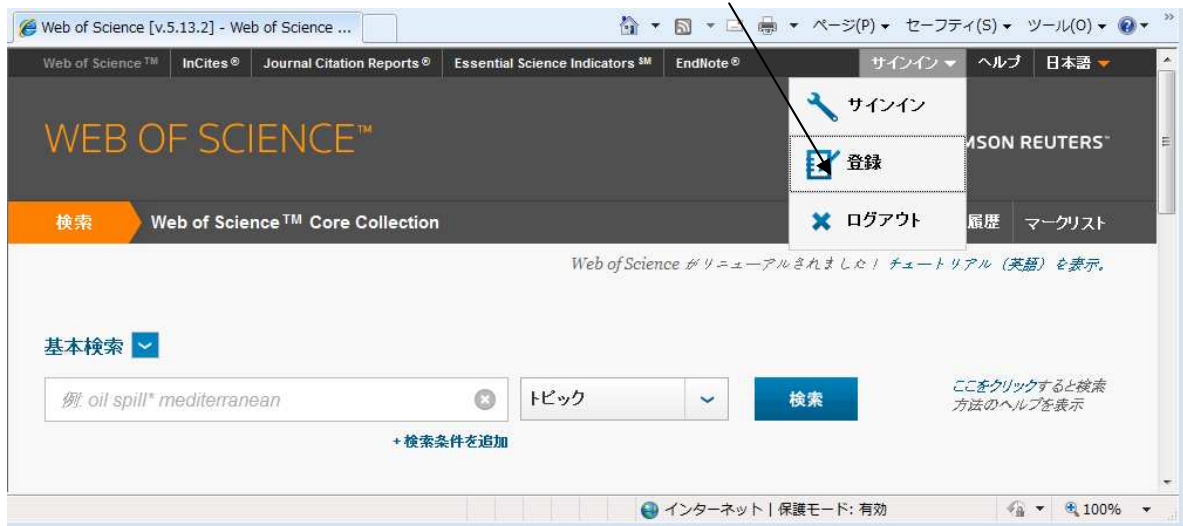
Web of Science [v.5.13.2] - Web of Science ...

ページ(P) ▾ セーフティ(S) ▾ ツール(O) ▾

Web of Science ™ | InCites ® | Journal Citation Reports ® | Essential Science Indicators SM | EndNote ® | サインイン ▾ | ヘルプ | 日本語 ▾

WEB OF SCIENCE™

サインイン

登録

ログアウト

MSON REUTERS™

検索 | Web of Science ™ Core Collection | 履歴 | マークリスト

Web of Science がリニューアルされました！ チュートリアル（英語）を表示。

基本検索

例: oil spill* mediterranean

トピック

検索

ここをクリックすると検索方法のヘルプを表示

+検索条件を追加

インターネット | 保護モード: 有効

100%